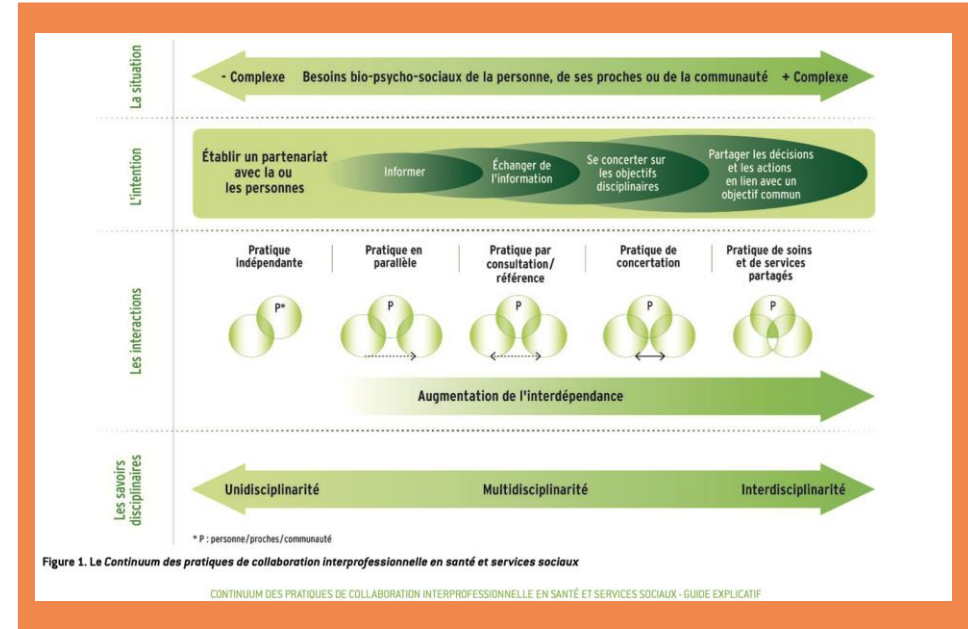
La situation

- Complexe Besoins bio-psycho-sociaux de la personne, de ses proches ou de la communauté + Complexe

L'intention

Établir un partenariat avec la ou les personnes

Informer

Échanger de l'information

Se concerter sur les objectifs disciplinaires

Partager les décisions et les actions en lien avec un objectif commun

Les interactions

Pratique indépendante

Pratique en parallèle

Pratique par consultation/ référence

Pratique de concertation

Pratique de soins et de services partagés

P*

P

P

P

P

Augmentation de l'interdépendance

Les savoirs disciplinaires

Unidisciplinarité

Multidisciplinarité

Interdisciplinarité

* P : personne/proches/communauté

Figure 1. Le Continuum des pratiques de collaboration interprofessionnelle en santé et services sociaux

CONTINUUM DES PRATIQUES DE COLLABORATION INTERPROFESSIONNELLE EN SANTÉ ET SERVICES SOCIAUX - GUIDE EXPLICATIF